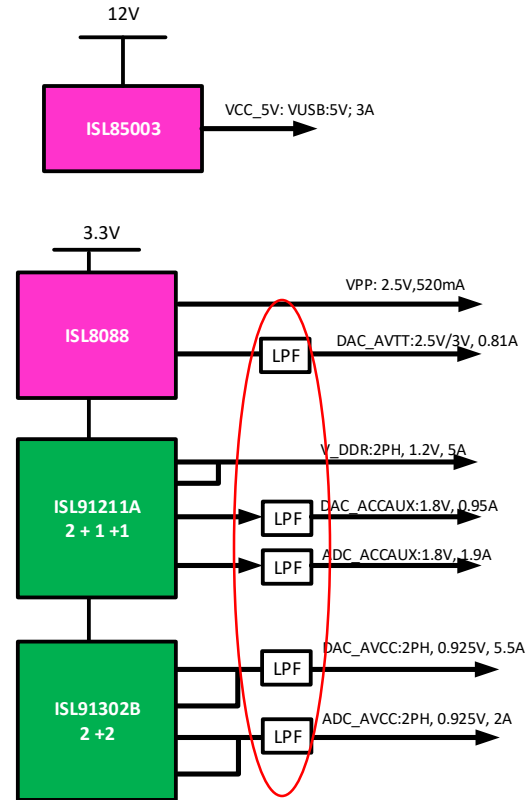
12V

ISL85003

VCC_5V: VUSB:5V; 3A

3.3V

ISL8088

VPP: 2.5V,520mA

LPF

DAC_AVTT:2.5V/3V, 0.81A

V_DDR:2PH, 1.2V, 5A

ISL91211A
2 + 1 +1

LPF

DAC_ACCAUX:1.8V, 0.95A

LPF

ADC_ACCAUX:1.8V, 1.9A

ISL91302B
2 +2

LPF

DAC_AVCC:2PH, 0.925V, 5.5A

LPF

ADC_AVCC:2PH, 0.925V, 2A